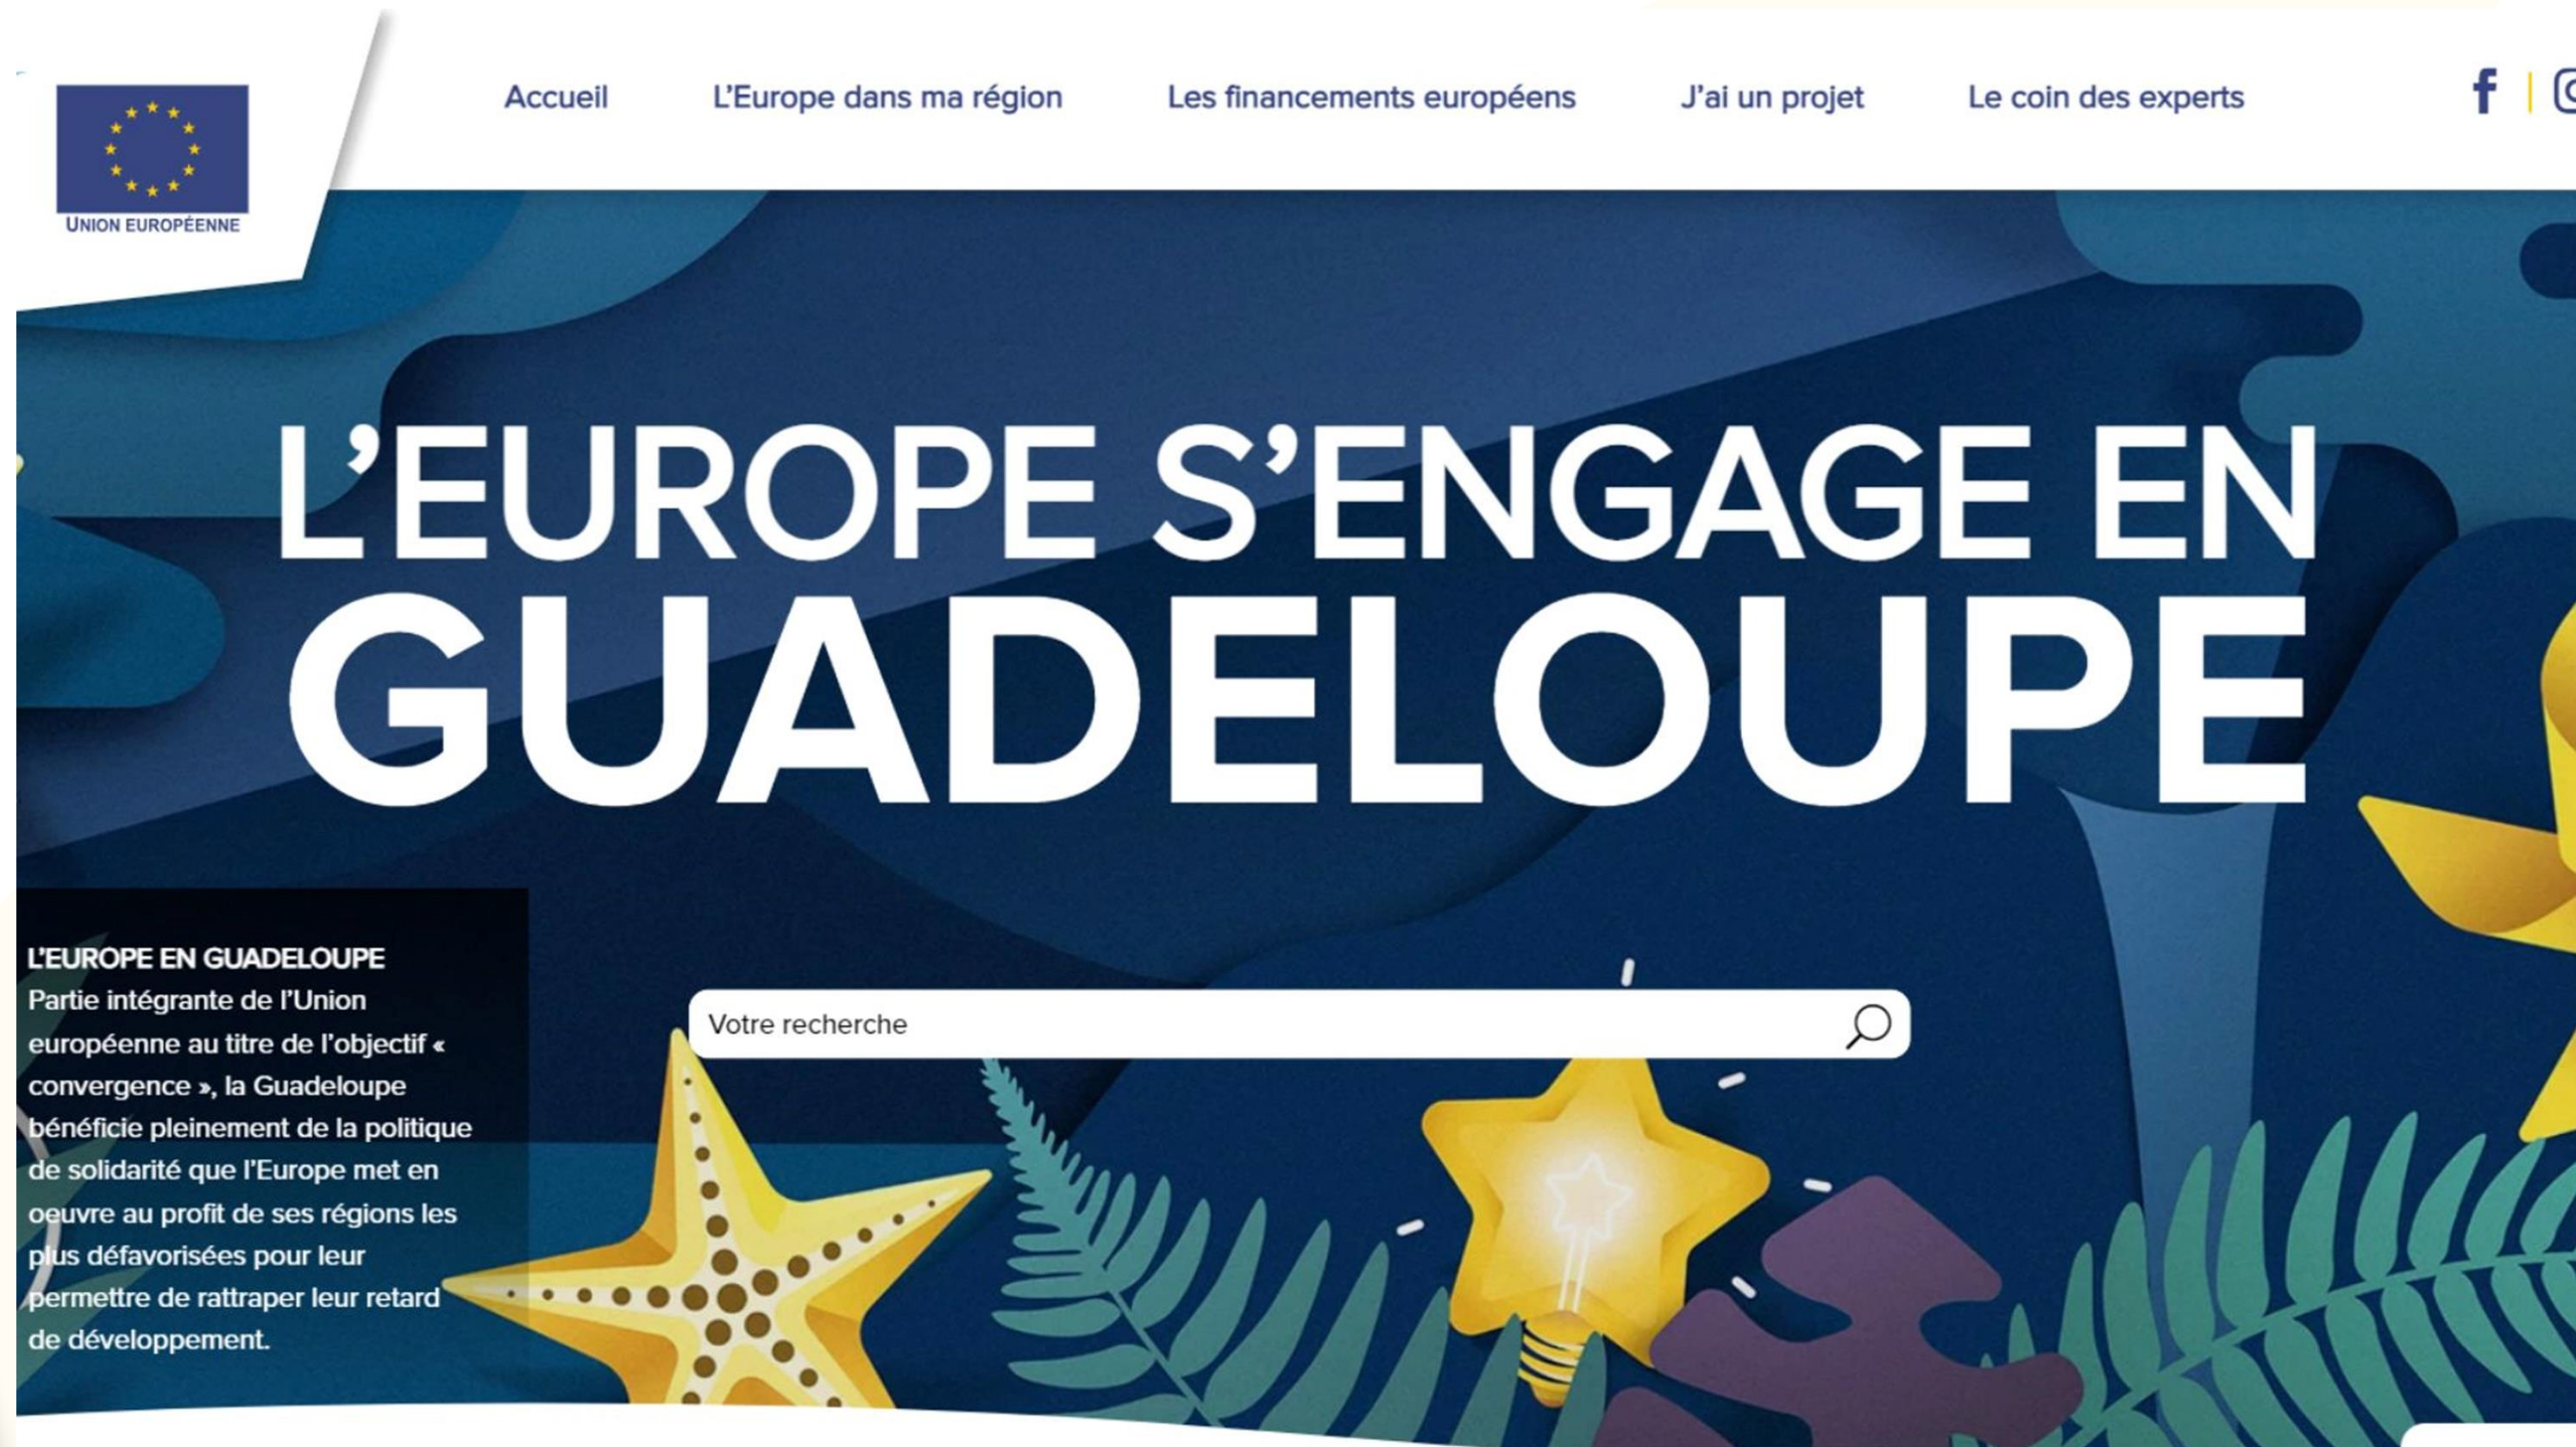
UNION EUROPÉENNE

Accueil L'Europe dans ma région Les financements européens J'ai un projet Le coin des experts

L'EUROPE S'ENGAGE EN GUADELOUPE

L'EUROPE EN GUADELOUPE
Partie intégrante de l'Union européenne au titre de l'objectif « convergence », la Guadeloupe bénéficie pleinement de la politique de solidarité que l'Europe met en oeuvre au profit de ses régions les plus défavorisées pour leur permettre de rattraper leur retard de développement.

Votre recherche